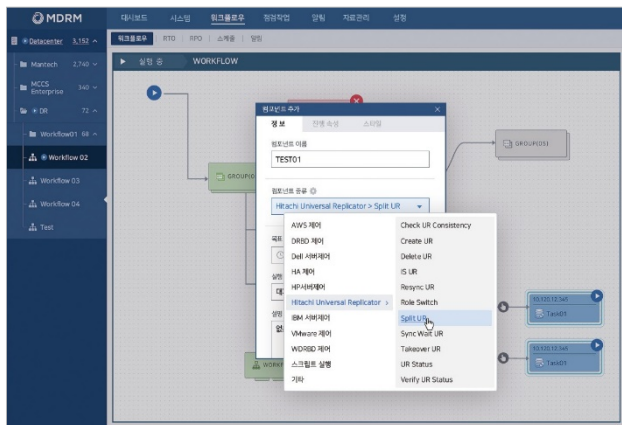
MDRM
대시보드 시스템 워크플로우 템플작업 알림 자료관리 설정
Datacenter 3,152
워크플로우 RTO RPO 스케줄 알림
Mantech 2,740
MCCS Enterprise 340
DR 72
Workflow01 68
Workflow 02
Workflow 03
Workflow 04
Test
실행 중 WORKFLOW
컴포넌트 추가
정보 진행 속성 스크립
컴포넌트 이름
TEST01
컴포넌트 종류
Hitachi Universal Replicator > Split UR
GROUP01
GROUP01
AWS 제어
DRBD 제어
Dell 서버제어
HA 제어
HP서버제어
Hitachi Universal Replicator
IBM 서버제어
VMware 제어
WDRBD 제어
스크립트 실행
기타
Check UR Consistency
Create UR
Delete UR
IS UR
Resync UR
Role Switch
Split UR
Sync Wait UR
Takeover UR
UR Status
Verify UR Status
10.120.12.345
Task01
10.120.12.346
Task01
WORK